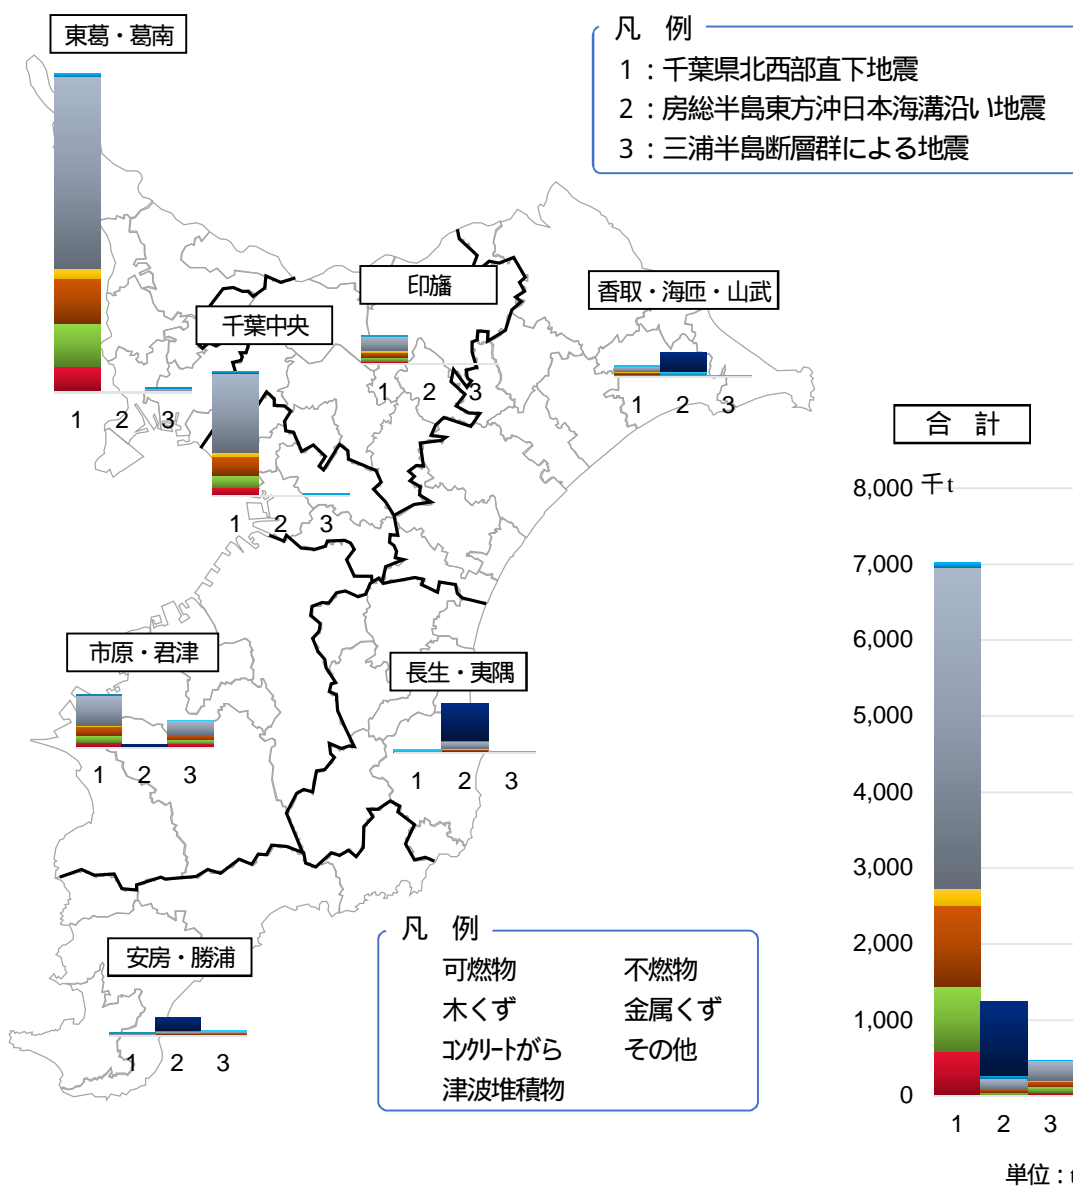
凡 例
1：千葉県北西部直下地震
2：房総半島東方沖日本海溝沿い地震
3：三浦半島断層群による地震

東葛・葛南
1 2 3

千葉中央
1 2 3

印旛
1 2 3

香取・海匝・山武
1 2 3

市原・君津
1 2 3

長生・夷隅
1 2 3

安房・勝浦
1 2 3

凡 例
可燃物
不燃物
木くず
金属くず
コンクリートがら
その他
津波堆積物

合 計
8,000 千t
7,000
6,000
5,000
4,000
3,000
2,000
1,000
0
1 2 3
単位：t